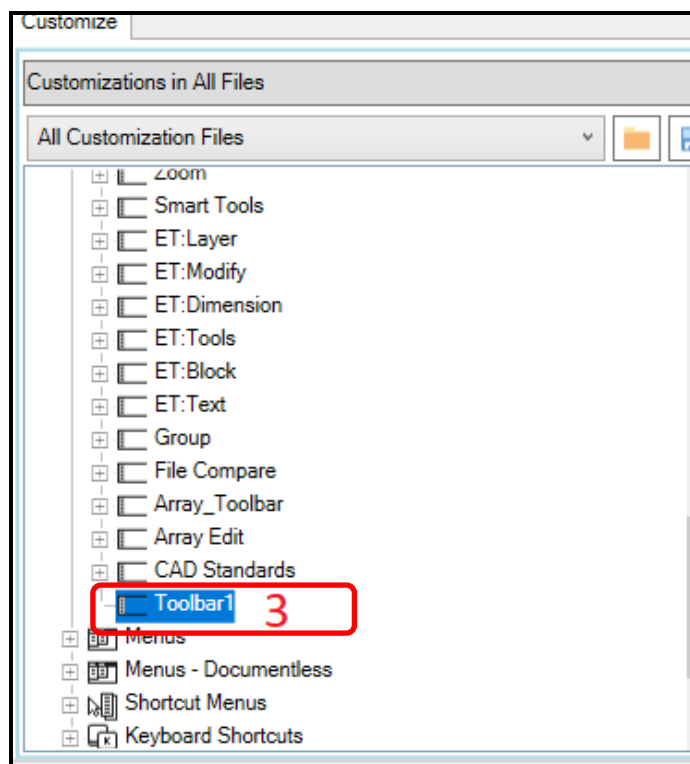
Customize

Customizations in All Files

All Customization Files

Zoom
Smart Tools
ET:Layer
ET:Modify
ET:Dimension
ET:Tools
ET:Block
ET:Text
Group
File Compare
Array_Toolbar
Array Edit
CAD Standards
Toolbar1
3
Menus
Menus - Documentless
Shortcut Menus
Keyboard Shortcuts